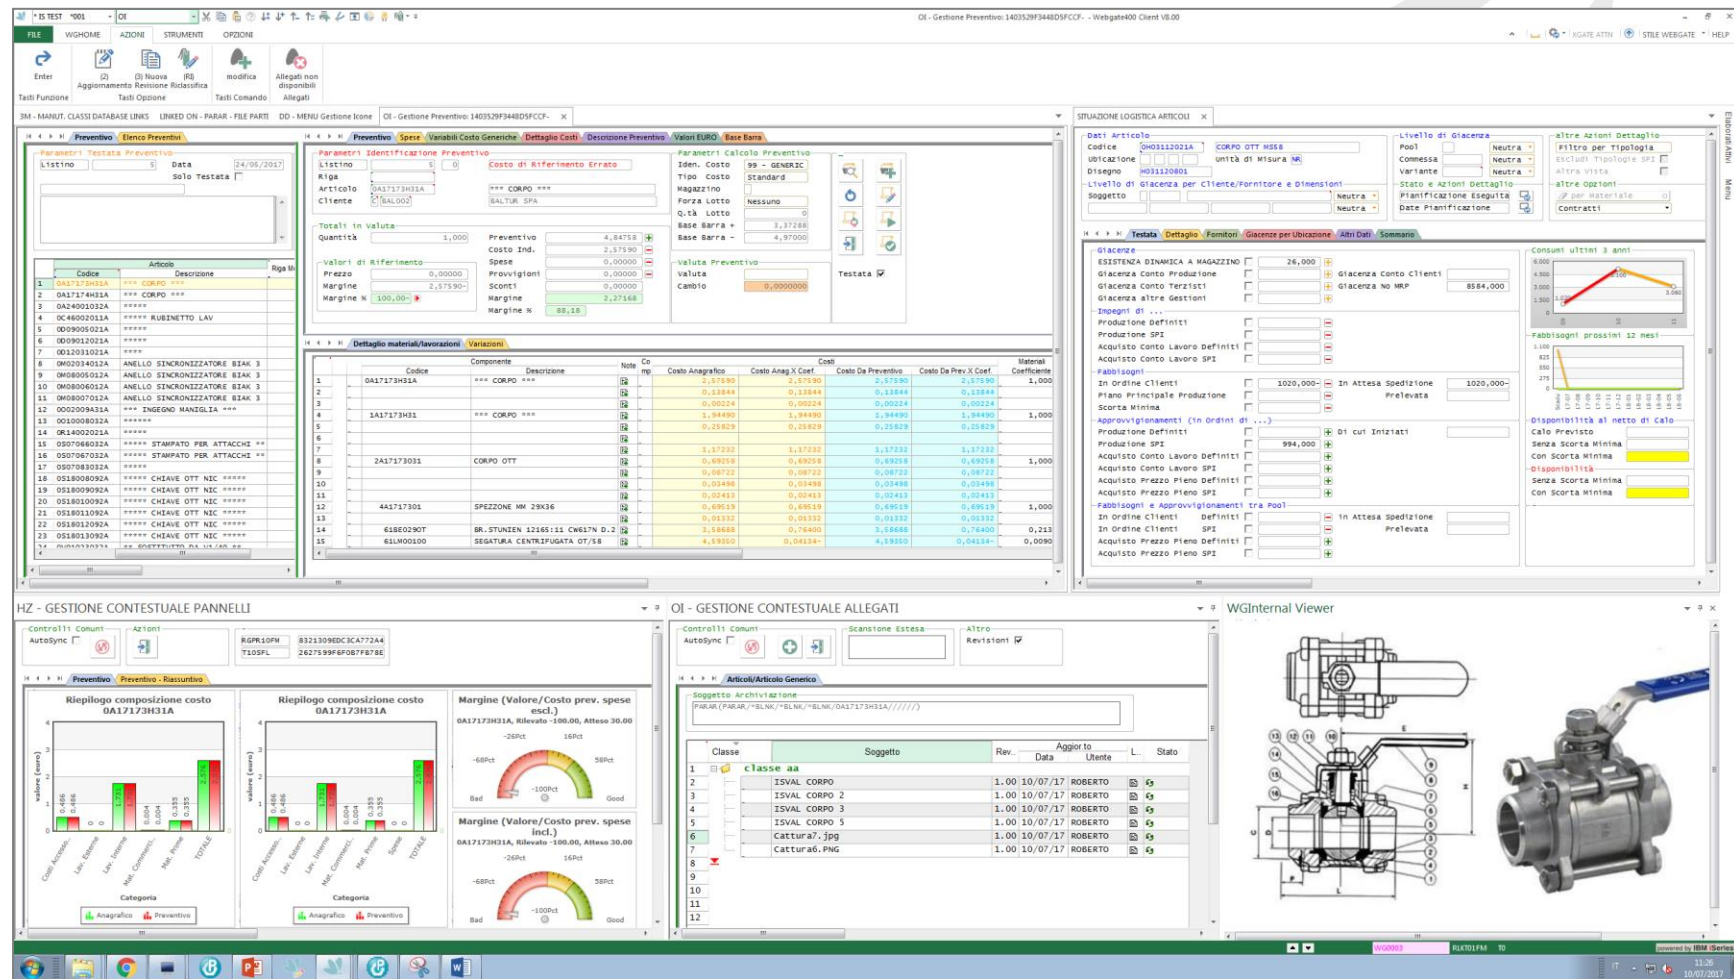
IS TEST *001 OI
OI - Gestione Preventivo: 1403529F3448D5FCCF- - Webgate400 Client V8.00
FILE WGHOME AZIONI STRUMENTI OPZIONI
STILE WEBGATE HELP
Enter (2) Aggiornamento (3) Nuova Revisione (R8) Riclassifica modifica Allegati non disponibili
Tasti Funzione Tasti Opzione Tasti Comando Allegati
3M - MANUT. CLASSI DATABASE LINKS LINKED ON - PARAR - FILE PARTI DD - MENU Gestione Icone OI - Gestione Preventivo: 1403529F3448D5FCCF-
SITUAZIONE LOGISTICA ARTICOLI

Preventivo Elenco Preventivi
Parametri Testata Preventivo
Listino 5 Data 24/05/2017
Solo Testata

| | Codice | Descrizione |
|---|---|---|
| 1 | 0A17173H31A | *** CORPO *** |
| 2 | 0A17174H31A | *** CORPO *** |
| 3 | 0A24001032A | ***** |
| 4 | 0C46002011A | ***** RUBINETTO LAV |
| 5 | 0D09005021A | ***** |
| 6 | 0D09012021A | ***** |
| 7 | 0D12031021A | **** |
| 8 | 0M02034012A | ANELLO SINCRONIZZATORE BIAK 3 |
| 9 | 0M08005012A | ANELLO SINCRONIZZATORE BIAK 3 |
| 10 | 0M08006012A | ANELLO SINCRONIZZATORE BIAK 3 |
| 11 | 0M08007012A | ANELLO SINCRONIZZATORE BIAK 3 |
| 12 | 0002009A31A | *** INGEGNO MANIGLIA *** |
| 13 | 0010008032A | ****** |
| 14 | 0R14002021A | ***** |
| 15 | 0S07066032A | ***** STAMPATO PER ATTACCHI ** |
| 16 | 0S07067032A | ***** STAMPATO PER ATTACCHI ** |
| 17 | 0S07083032A | ***** |
| 18 | 0S18008092A | ***** CHIAVE OTT NIC ***** |
| 19 | 0S18009092A | ***** CHIAVE OTT NIC ***** |
| 20 | 0S18010092A | ***** CHIAVE OTT NIC ***** |
| 21 | 0S18011092A | ***** CHIAVE OTT NIC ***** |
| 22 | 0S18012092A | ***** CHIAVE OTT NIC ***** |
| 23 | 0S18013092A | ***** CHIAVE OTT NIC ***** |

Preventivo Spese Variabili Costo Generiche Dettaglio Costi Descrizione Preventivo Valori EURO Base Barra
Parametri Identificazione Preventivo
Listino 5 0 Costo di Riferimento Errato
Riga
Articolo 0A17173H31A *** CORPO ***
Cliente BAL002 BALTUR SPA
Parametri Calcolo Preventivo
Iden. Costo 99 - GENERIC
Tipo Costo Standard
Magazzino
Forza Lotto Nessuno
Q.tà Lotto 0
Base Barra + 3,37288
Base Barra - 4,97000
Totali in Valuta
Quantità 1,000 Preventivo 4,84758
Costo Ind. 2,57590
Spese 0,00000
Valori di Riferimento
Prezzo 0,00000 Provvigioni 0,00000
Margine 2,57590- Sconti 0,00000
Margine % 100,00- Margine 2,27168
Margine % 88,18
Valuta Preventivo
Valuta
Cambio 0,000000
Testata

Dettaglio materiali/lavorazioni Variazioni

| | Codice | Descrizione | Costo Anagrafico | Costo Anag X Coef. | Costo Da Preventivo | Costo Da Prev X Coef. | Coefficiente |
|---|---|---|---|---|---|---|---|
| 1 | 0A17173H31A | *** CORPO *** | 2,57590 | 2,57590 | 2,57590 | 2,57590 | 1,000 |
| 2 | | | 0,13844 | 0,13844 | 0,13844 | 0,13844 | |
| 3 | | | 0,00224 | 0,00224 | 0,00224 | 0,00224 | |
| 4 | 1A17173H31 | *** CORPO *** | 1,94490 | 1,94490 | 1,94490 | 1,94490 | 1,000 |
| 5 | | | 0,25829 | 0,25829 | 0,25829 | 0,25829 | |
| 6 | | | | | | | |
| 7 | | | 1,17232 | 1,17232 | 1,17232 | 1,17232 | |
| 8 | 2A17173031 | CORPO OTT | 0,69258 | 0,69258 | 0,69258 | 0,69258 | 1,000 |
| 9 | | | 0,08722 | 0,08722 | 0,08722 | 0,08722 | |
| 10 | | | 0,03498 | 0,03498 | 0,03498 | 0,03498 | |
| 11 | | | 0,02413 | 0,02413 | 0,02413 | 0,02413 | |
| 12 | 4A1717301 | SPEZZONE MM 29X36 | 0,69519 | 0,69519 | 0,69519 | 0,69519 | 1,000 |
| 13 | | | 0,01332 | 0,01332 | 0,01332 | 0,01332 | |
| 14 | 61BE0290T | BR.STUNIEN 12165:11 CW617N D.2 | 3,58688 | 0,76400 | 3,58688 | 0,76400 | 0,213 |
| 15 | 61LM00100 | SEGATURA CENTRIFUGATA OT/58 | 4,59350 | 0,04134- | 4,59350 | 0,04134- | 0,0090 |

Dati Articolo
Codice 0H03112021A CORPO OTT MS58
Ubicazione Unità di Misura NR
Disegno H031120801
Livello di Giacenza
Pool Neutra
Commessa Neutra
Variante Neutra
Altre Azioni Dettaglio
Filtro per Tipologia
Escludi Tipologie SPI
Altra Vista
Livello di Giacenza per Cliente/Fornitore e Dimensioni
Soggetto Neutra Neutra
Stato e Azioni Dettaglio
Pianificazione Eseguita
Date Pianificazione
Altre Opzioni
per Materiale
Contratti
Testata Dettaglio Fornitori Giacenze per Ubicazione Altri Dati Sommario
Giacenze
ESISTENZA DINAMICA A MAGAZZINO 26,000
Giacenza Conto Produzione Giacenza Conto Clienti
Giacenza Conto Terzisti Giacenza No MRP 8584,000
Giacenza altre Gestioni
Impegni di ...
Produzione Definiti
Produzione SPI
Acquisto Conto Lavoro Definiti
Acquisto Conto Lavoro SPI
Fabbisogni
In Ordine Clienti 1020,000- In Attesa Spedizione 1020,000-
Piano Principale Produzione Prelevata
Scorta Minima
Approvvigionamenti (in Ordini di ...)
Produzione Definiti Di cui Iniziati
Produzione SPI 994,000
Acquisto Conto Lavoro Definiti
Acquisto Conto Lavoro SPI
Acquisto Prezzo Pieno Definiti
Acquisto Prezzo Pieno SPI
Fabbisogni e Approvvigionamenti tra Pool
In Ordine Clienti Definiti In Attesa Spedizione
In Ordine Clienti SPI Prelevata
Acquisto Prezzo Pieno Definiti
Acquisto Prezzo Pieno SPI
Consumi ultimi 3 anni
Fabbisogni prossimi 12 mesi
Disponibilità al netto di Calo
Calo Previsto
Senza Scorta Minima
Con Scorta Minima
Disponibilità
Senza Scorta Minima
Con Scorta Minima

HZ - GESTIONE CONTESTUALE PANNELLI
Controlli Comuni AutoSync Azioni
RGPR10FM 8321309EDC3CA772A4
T10SFL 2627599F6F087F878E
Preventivo Preventivo - Riassuntivo
Riepilogo composizione costo 0A17173H31A
Riepilogo composizione costo 0A17173H31A
valore (euro)
Costi Accesso. Lav. Esterne Lav. Interne Mat. Commerc. Mat. Prime Spese TOTALE
Categoria
Anagrafico Preventivo
Margine (Valore/Costo prev. spese escl.)
0A17173H31A, Rilevato -100,00, Atteso 30,00
-26Pct 16Pct -68Pct 58Pct -100Pct Bad Good
Margine (Valore/Costo prev. spese incl.)
0A17173H31A, Rilevato -100,00, Atteso 30,00
-26Pct 16Pct -68Pct 58Pct -100Pct Bad Good

OI - GESTIONE CONTESTUALE ALLEGATI
Controlli Comuni AutoSync Scansione Estesa Altro Revisioni
Articoli/Articolo Generico
Soggetto Archiviazione
PARAR(PARAR/*BLNK/*BLNK/*BLNK/0A17173H31A//////)

| | Classe | Soggetto | Rev. | Data | Utente |
|---|---|---|---|---|---|
| 1 | classe aa | | | | |
| 2 | | ISVAL CORPO | 1.00 | 10/07/17 | ROBERTO |
| 3 | | ISVAL CORPO 2 | 1.00 | 10/07/17 | ROBERTO |
| 4 | | ISVAL CORPO 3 | 1.00 | 10/07/17 | ROBERTO |
| 5 | | ISVAL CORPO 5 | 1.00 | 10/07/17 | ROBERTO |
| 6 | | Cattura7.jpg | 1.00 | 10/07/17 | ROBERTO |
| 7 | | Cattura6.PNG | 1.00 | 10/07/17 | ROBERTO |

WGInternal Viewer
WG0003 RLKT01FM T0
powered by IBM iSeries
11:26 10/07/2017